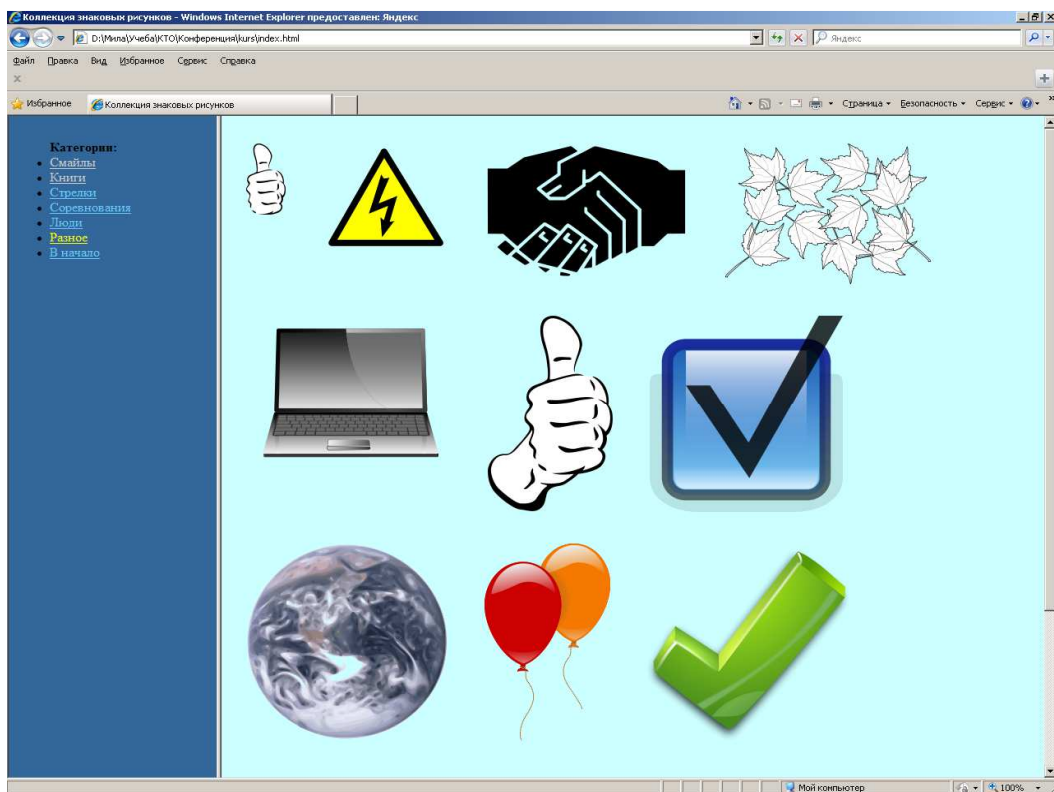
Коллекция знаковых рисунков - Windows Internet Explorer предоставлен: Яндекс

D:\Мила\Учеба\КТО\Конференция\kurs\index.html

Яндекс

Файл Правка Вид Избранное Сервис Справка

Избранное Коллекция знаковых рисунков

Страница ▾ Безопасность ▾ Сервис ▾

Категории:
- Смайлы
- Книги
- Стрелки
- Соревнования
- Люди
- Разное
- В начало

Мой компьютер 100%